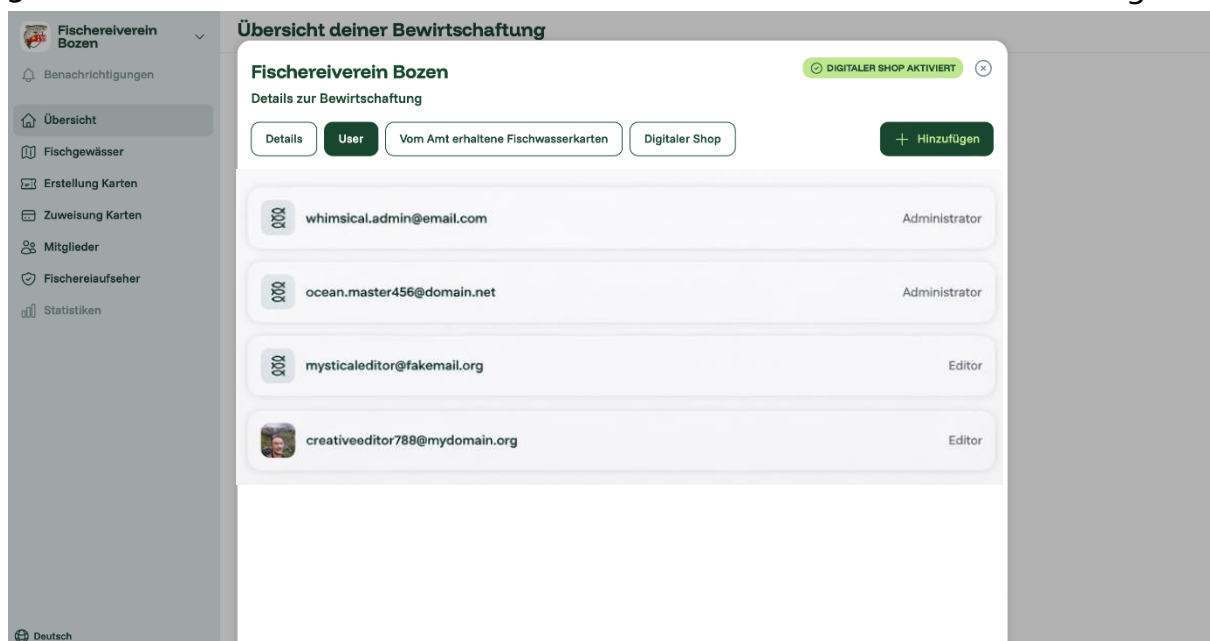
Fischereiverein Bozen

Benachrichtigungen

Übersicht
Fischgewässer
Erstellung Karten
Zuweisung Karten
Mitglieder
Fischereiaufseher
Statistiken

Deutsch

Übersicht deiner Bewirtschaftung

Fischereiverein Bozen
Details zur Bewirtschaftung

DIGITALER SHOP AKTIVIERT

Details
User
Vom Amt erhaltene Fischwasserkarten
Digitaler Shop
+ Hinzufügen

whimsical.admin@email.com Administrator

ocean.master456@domain.net Administrator

mysticaleditor@fakemail.org Editor

creativeeditor788@mydomain.org Editor